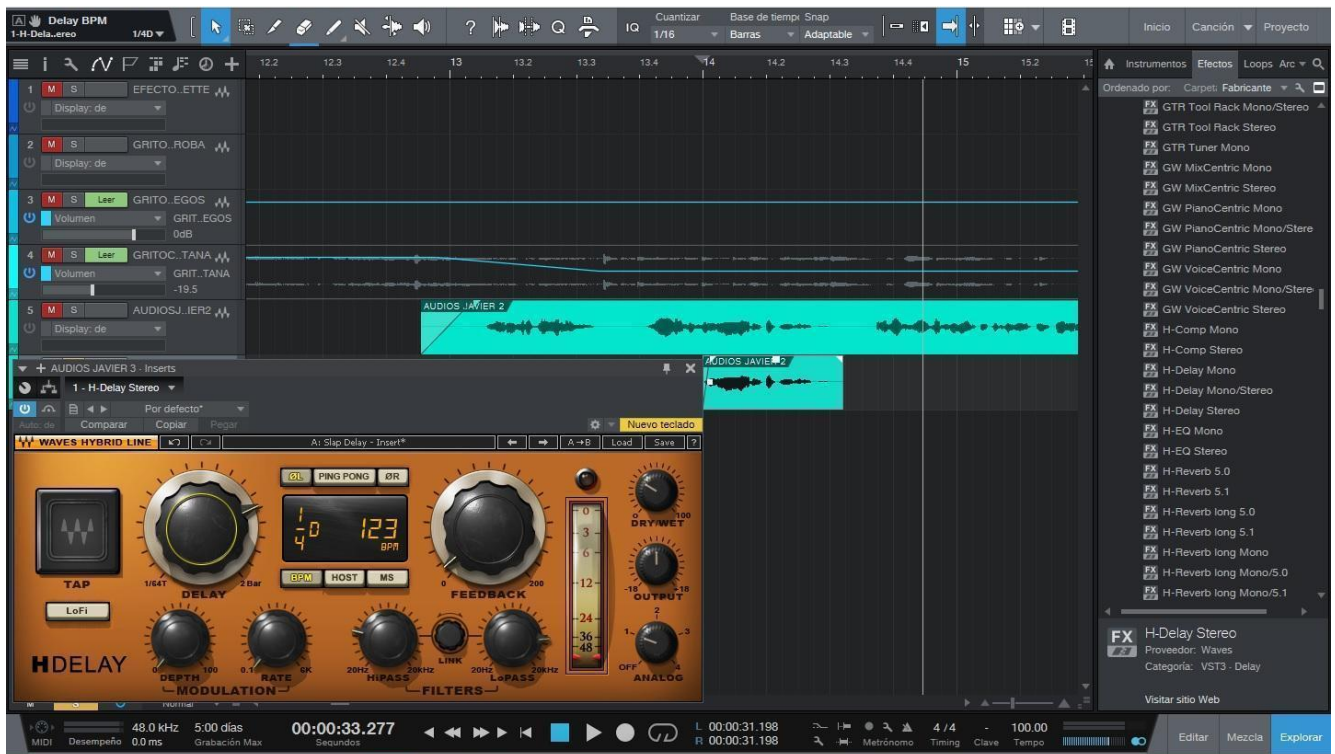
Delay BPM
1-H-Dela..ereo
1/4D
Cuantizar 1/16
Base de tiempo Barras
Snap Adaptable
Inicio Canción Proyecto
12.2 12.3 12.4 13 13.2 13.3 13.4 14 14.2 14.3 14.4 15 15.2
1 M S EFECTO..ETTE
Display: de
2 M S GRITO..ROBA
Display: de
3 M S Leer GRITO..EGOS
Volumen GRIT..EGOS
0dB
4 M S Leer GRITOC..TANA
Volumen GRIT..TANA
-19.5
5 M S AUDIOSJ..IER2
Display: de
AUDIOS JAVIER 2
AUDIOS JAVIER 2
AUDIOS JAVIER 3 - Inserts
1 - H-Delay Stereo
Por defecto*
Auto: de Comparar Copiar Pegar
Nuevo teclado
WAVES HYBRID LINE
A: Slap Delay - Insert*
A→B Load Save ?
ØL PING PONG ØR
1/4 D 123 BPM
BPM HOST MS
TAP
LoFi
1/64T DELAY 2 Bar
0 FEEDBACK 200
0 3 6 12 24 36 48
DRY/WET 0 100
-18 OUTPUT 18
H DELAY
DEPTH 0 100
RATE 0.1 6K
MODULATION
20Hz HiPASS 20kHz
LINK
20Hz LoPASS 20kHz
FILTERS
OFF 1 2 3 4 ANALOG
Instrumentos Efectos Loops Arc
Ordenado por: Carpeta Fabricante
GTR Tool Rack Mono/Stereo
GTR Tool Rack Stereo
GTR Tuner Mono
GW MixCentric Mono
GW MixCentric Stereo
GW PianoCentric Mono
GW PianoCentric Mono/Stere
GW PianoCentric Stereo
GW VoiceCentric Mono
GW VoiceCentric Mono/Stere
GW VoiceCentric Stereo
H-Comp Mono
H-Comp Stereo
H-Delay Mono
H-Delay Mono/Stereo
H-Delay Stereo
H-EQ Mono
H-EQ Stereo
H-Reverb 5.0
H-Reverb 5.1
H-Reverb long 5.0
H-Reverb long 5.1
H-Reverb long Mono
H-Reverb long Mono/5.0
H-Reverb long Mono/5.1
H-Delay Stereo
Proveedor: Waves
Categoría: VST3 - Delay
Visitar sitio Web
MIDI Desempeño 48.0 kHz 0.0 ms 5:00 días Grabación Max
00:00:33.277 Segundos
L 00:00:31.198 R 00:00:31.198
Metrónomo 4/4 Timing Clave 100.00 Tempo
Editar Mezcla Explorar